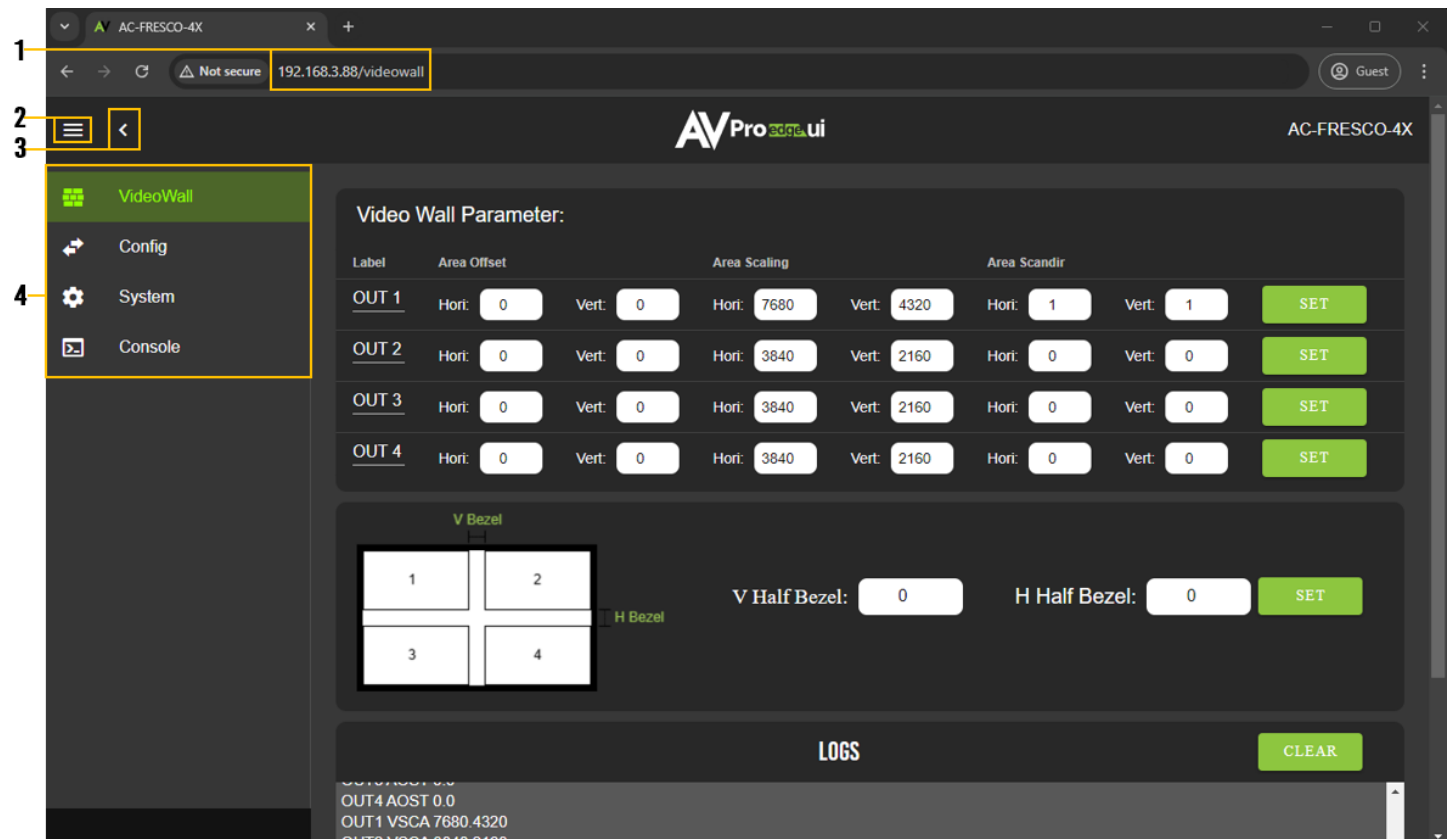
AC-FRESCO-4X

1
Not secure 192.168.3.88/videowall
Guest

2
3

AVPro edge ui
AC-FRESCO-4X

4
VideoWall
Config
System
Console

Video Wall Parameter:

| Label | Area Offset | | Area Scaling | | Area Scandir | | |
|---|---|---|---|---|---|---|---|
| OUT 1 | Hori: 0 | Vert: 0 | Hori: 7680 | Vert: 4320 | Hori: 1 | Vert: 1 | SET |
| OUT 2 | Hori: 0 | Vert: 0 | Hori: 3840 | Vert: 2160 | Hori: 0 | Vert: 0 | SET |
| OUT 3 | Hori: 0 | Vert: 0 | Hori: 3840 | Vert: 2160 | Hori: 0 | Vert: 0 | SET |
| OUT 4 | Hori: 0 | Vert: 0 | Hori: 3840 | Vert: 2160 | Hori: 0 | Vert: 0 | SET |

V Bezel
1
2
H Bezel
3
4

V Half Bezel: 0
H Half Bezel: 0
SET

LOGS
CLEAR

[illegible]
OUT4 AOST 0.0
OUT1 VSCA 7680.4320
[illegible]